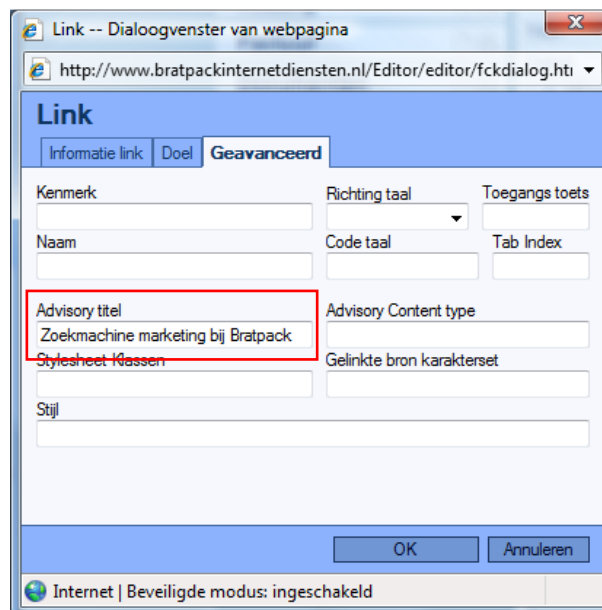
Link -- Dialoogvenster van webpagina

http://www.bratpackinternetdiensten.nl/Editor/editor/fckdialog.htı

Link

Informatie link | Doel | Geavanceerd

Kenmerk

Richting taal

Toegangs toets

Naam

Code taal

Tab Index

Advisory titel

Zoekmachine marketing bij Bratpack

Advisory Content type

Stylesheet Klassen

Gelinkte bron karakterset

Stijl

OK

Annuleren

Internet | Beveiligde modus: ingeschakeld